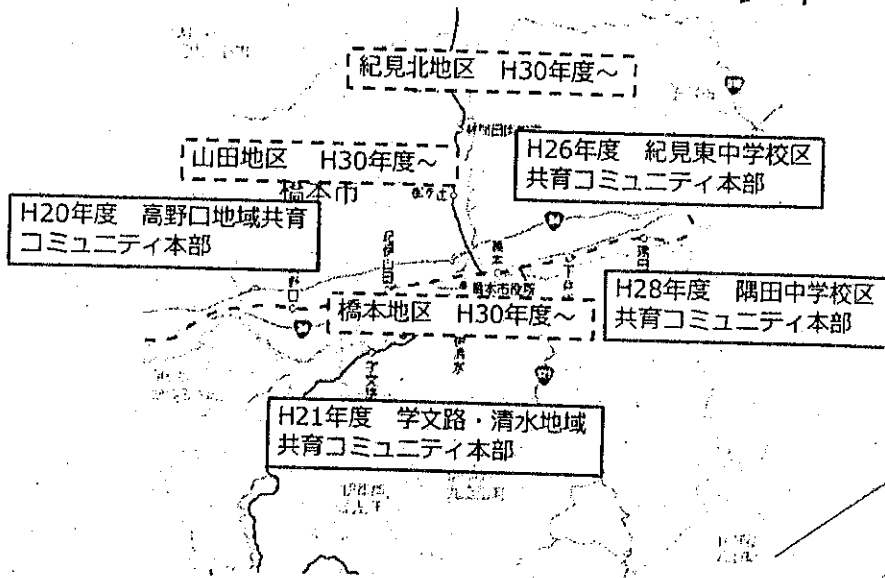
紀見北地区　H30年度～

山田地区　H30年度～

橋本市

H26年度　紀見東中学校区
共育コミュニティ本部

H20年度　高野口地域共育
コミュニティ本部

橋本市役所

H28年度　隅田中学校区
共育コミュニティ本部

橋本地区　H30年度～

H21年度　学文路・清水地域
共育コミュニティ本部